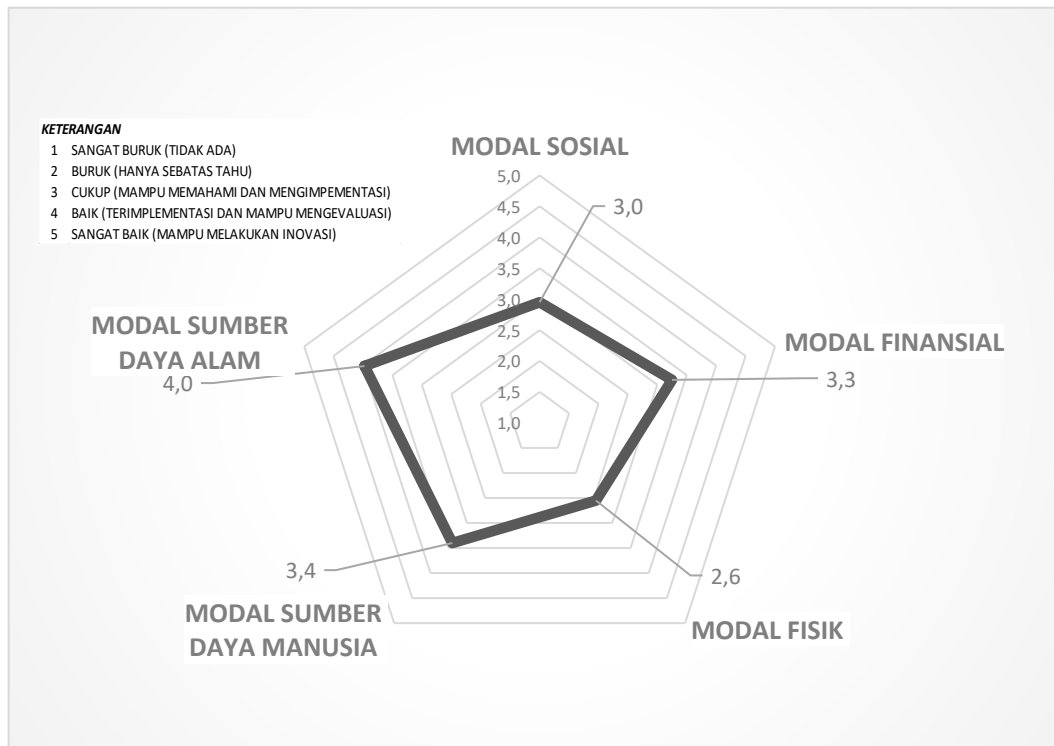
KETERANGAN
1 SANGAT BURUK (TIDAK ADA)
2 BURUK (HANYA SEBATAS TAHU)
3 CUKUP (MAMPU MEMAHAMI DAN MENGIMPEMENTASI)
4 BAIK (TERIMPLEMENTASI DAN MAMPU MENGEVALUASI)
5 SANGAT BAIK (MAMPU MELAKUKAN INOVASI)

MODAL SOSIAL
5,0
4,5
4,0
3,5
3,0
2,5
2,0
1,5
1,0
3,0
MODAL FINANSIAL
3,3
2,6
MODAL FISIK
3,4
MODAL SUMBER DAYA MANUSIA
MODAL SUMBER DAYA ALAM
4,0